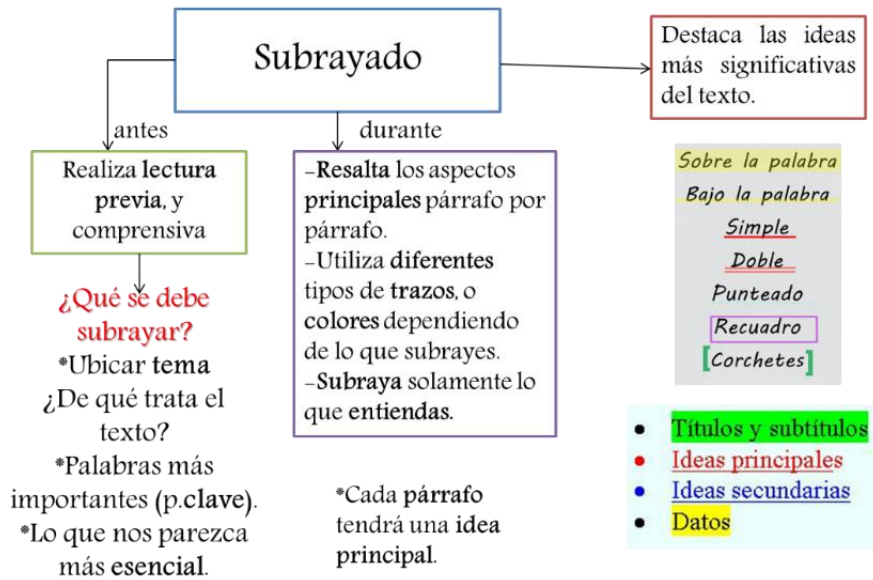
Subrayado

Destaca las ideas más significativas del texto.

antes

durante

Realiza lectura previa, y comprensiva

¿Qué se debe subrayar?
*Ubicar tema
¿De qué trata el texto?
*Palabras más importantes (p.clave).
*Lo que nos parezca más esencial.

-Resalta los aspectos principales párrafo por párrafo.
-Utiliza diferentes tipos de trazos, o colores dependiendo de lo que subrayes.
-Subraya solamente lo que entiendas.

*Cada párrafo tendrá una idea principal.

Sobre la palabra
Bajo la palabra
Simple
Doble
Punteado
Recuadro
[Corchetes]

- Títulos y subtítulos
- Ideas principales
- Ideas secundarias
- Datos